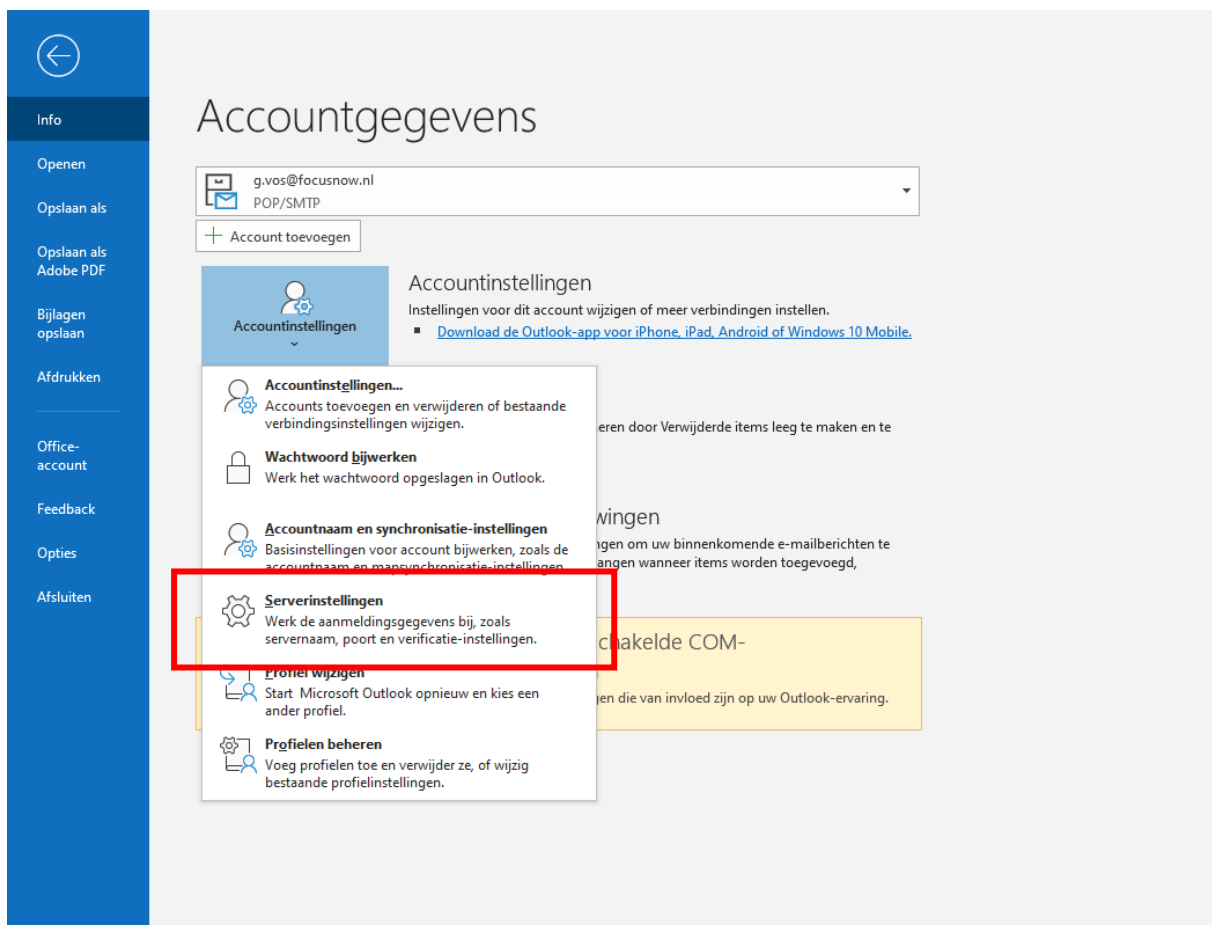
Info
Openen
Opslaan als
Opslaan als Adobe PDF
Bijlagen opslaan
Afdrukken
Office-account
Feedback
Opties
Afsluiten

Accountgegevens

g.vos@focusnow.nl
POP/SMTP

Account toevoegen

Accountinstellingen

Accountinstellingen
Instellingen voor dit account wijzigen of meer verbindingen instellen.
Download de Outlook-app voor iPhone, iPad, Android of Windows 10 Mobile.

Accountinstellingen...
Accounts toevoegen en verwijderen of bestaande verbindingsinstellingen wijzigen.

Wachtwoord bijwerken
Werk het wachtwoord opgeslagen in Outlook.

Accountnaam en synchronisatie-instellingen
Basisinstellingen voor account bijwerken, zoals de accountnaam en mapsynchronisatie-instellingen

Serverinstellingen
Werk de aanmeldingsgegevens bij, zoals servernaam, poort en verificatie-instellingen.

Profiel wijzigen
Start Microsoft Outlook opnieuw en kies een ander profiel.

Profielen beheren
Voeg profielen toe en verwijder ze, of wijzig bestaande profielinstellingen.

eren door Verwijderde items leeg te maken en te

wingen
ngen om uw binnenkomende e-mailberichten te
angen wanneer items worden toegevoegd,

chakelde COM-
gen die van invloed zijn op uw Outlook-ervaring.